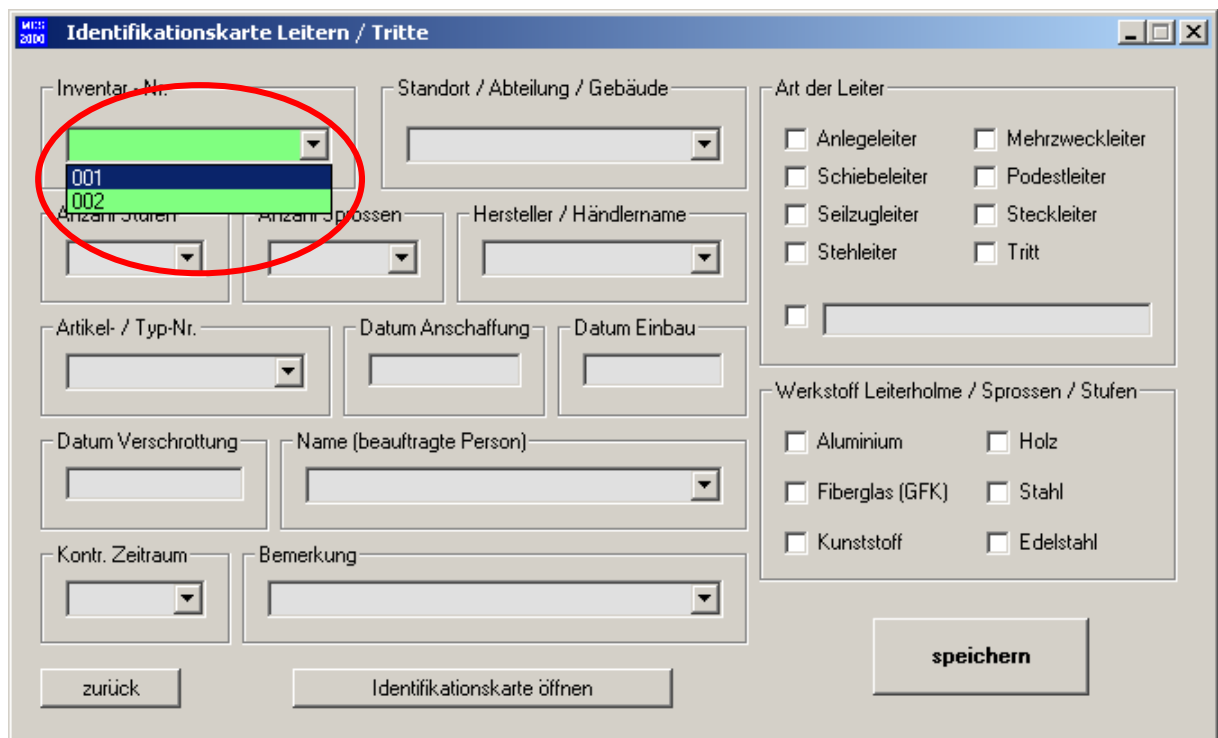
MCS 2000 Identifikationskarte Leitern / Tritte

Inventar - Nr.

001
002

Standort / Abteilung / Gebäude

Art der Leiter

Anlegeleiter
Mehrzweckleiter
Schiebeleiter
Podestleiter
Seilzugleiter
Steckleiter
Stehleiter
Tritt

Anzahl Stufen

Anzahl Sprossen

Hersteller / Händlername

Artikel- / Typ-Nr.

Datum Anschaffung

Datum Einbau

Werkstoff Leiterholme / Sprossen / Stufen

Aluminium
Holz
Fiberglas (GFK)
Stahl
Kunststoff
Edelstahl

Datum Verschrottung

Name (beauftragte Person)

Kontr. Zeitraum

Bemerkung

speichern

zurück

Identifikationskarte öffnen